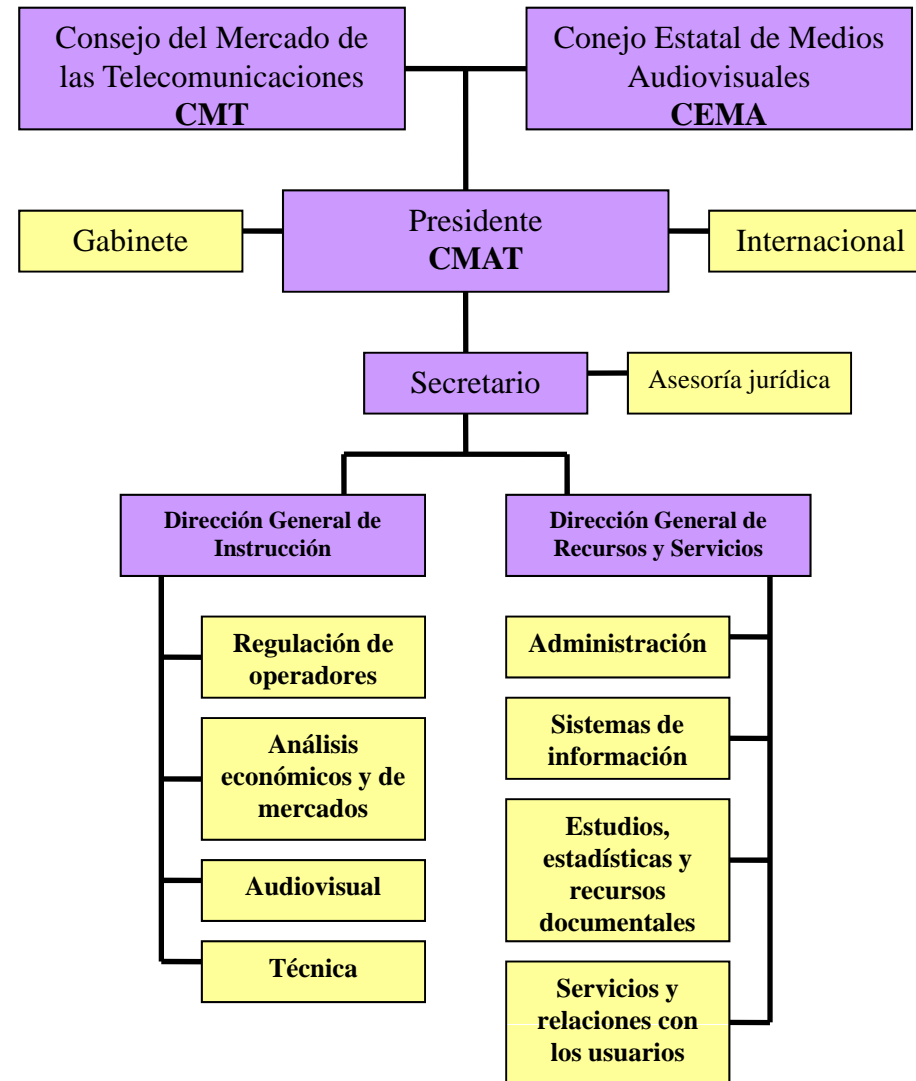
Consejo del Mercado de las Telecomunicaciones
**CMT**

Conejo Estatal de Medios Audiovisuales
**CEMA**

Gabinete

Presidente
**CMAT**

Internacional

Secretario

Asesoría jurídica

**Dirección General de Instrucción**

**Regulación de operadores**

**Análisis económicos y de mercados**

**Audiovisual**

**Técnica**

**Dirección General de Recursos y Servicios**

**Administración**

**Sistemas de información**

**Estudios, estadísticas y recursos documentales**

**Servicios y relaciones con los usuarios**